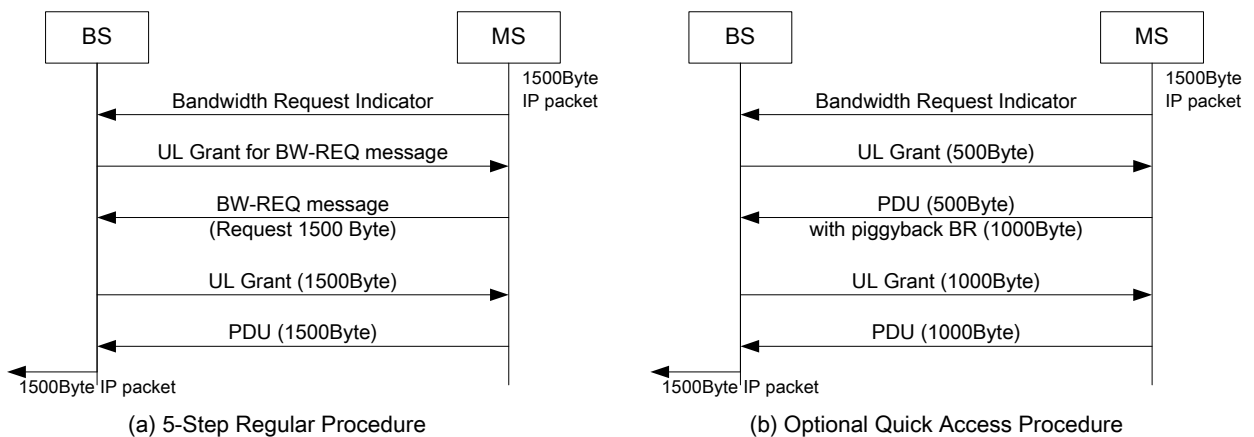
BS

MS

1500Byte IP packet

Bandwidth Request Indicator

UL Grant for BW-REQ message

BW-REQ message (Request 1500 Byte)

UL Grant (1500Byte)

PDU (1500Byte)

1500Byte IP packet

(a) 5-Step Regular Procedure

BS

MS

1500Byte IP packet

Bandwidth Request Indicator

UL Grant (500Byte)

PDU (500Byte) with piggyback BR (1000Byte)

UL Grant (1000Byte)

PDU (1000Byte)

1500Byte IP packet

(b) Optional Quick Access Procedure